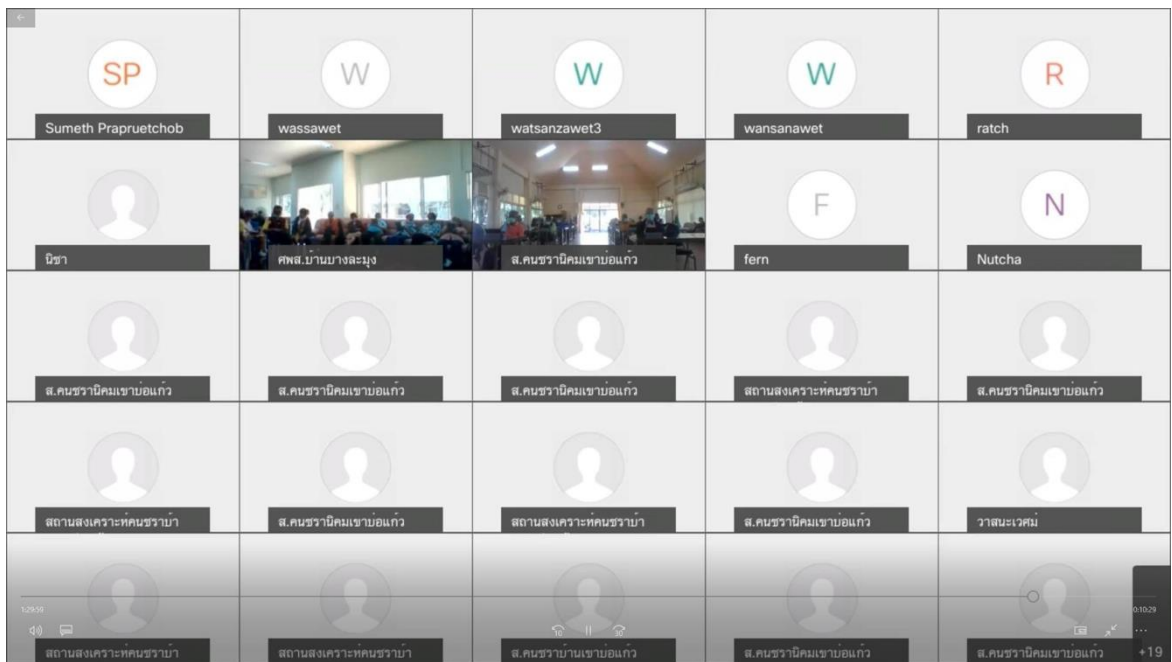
SP
Sumeth Prapruetchob

W
wassawet

W
watsanzawet3

W
wansanawet

R
ratch

นิชา

ศพส.บ้านบางละมุง

ส.คนชรานิคมเขาบ่อแก้ว

F
fern

N
Nutcha

ส.คนชรานิคมเขาบ่อแก้ว

ส.คนชรานิคมเขาบ่อแก้ว

ส.คนชรานิคมเขาบ่อแก้ว

สถานสงเคราะห์คนชราบ้า

ส.คนชรานิคมเขาบ่อแก้ว

สถานสงเคราะห์คนชราบ้า

ส.คนชรานิคมเขาบ่อแก้ว

สถานสงเคราะห์คนชราบ้า

ส.คนชรานิคมเขาบ่อแก้ว

วาสนะเวศม์

สถานสงเคราะห์คนชราบ้า

สถานสงเคราะห์คนชราบ้า

ส.คนชราบ้านเขาบ่อแก้ว

ส.คนชรานิคมเขาบ่อแก้ว

ส.คนชรานิคมเขาบ่อแก้ว

1:29:59

0:10:29

+19